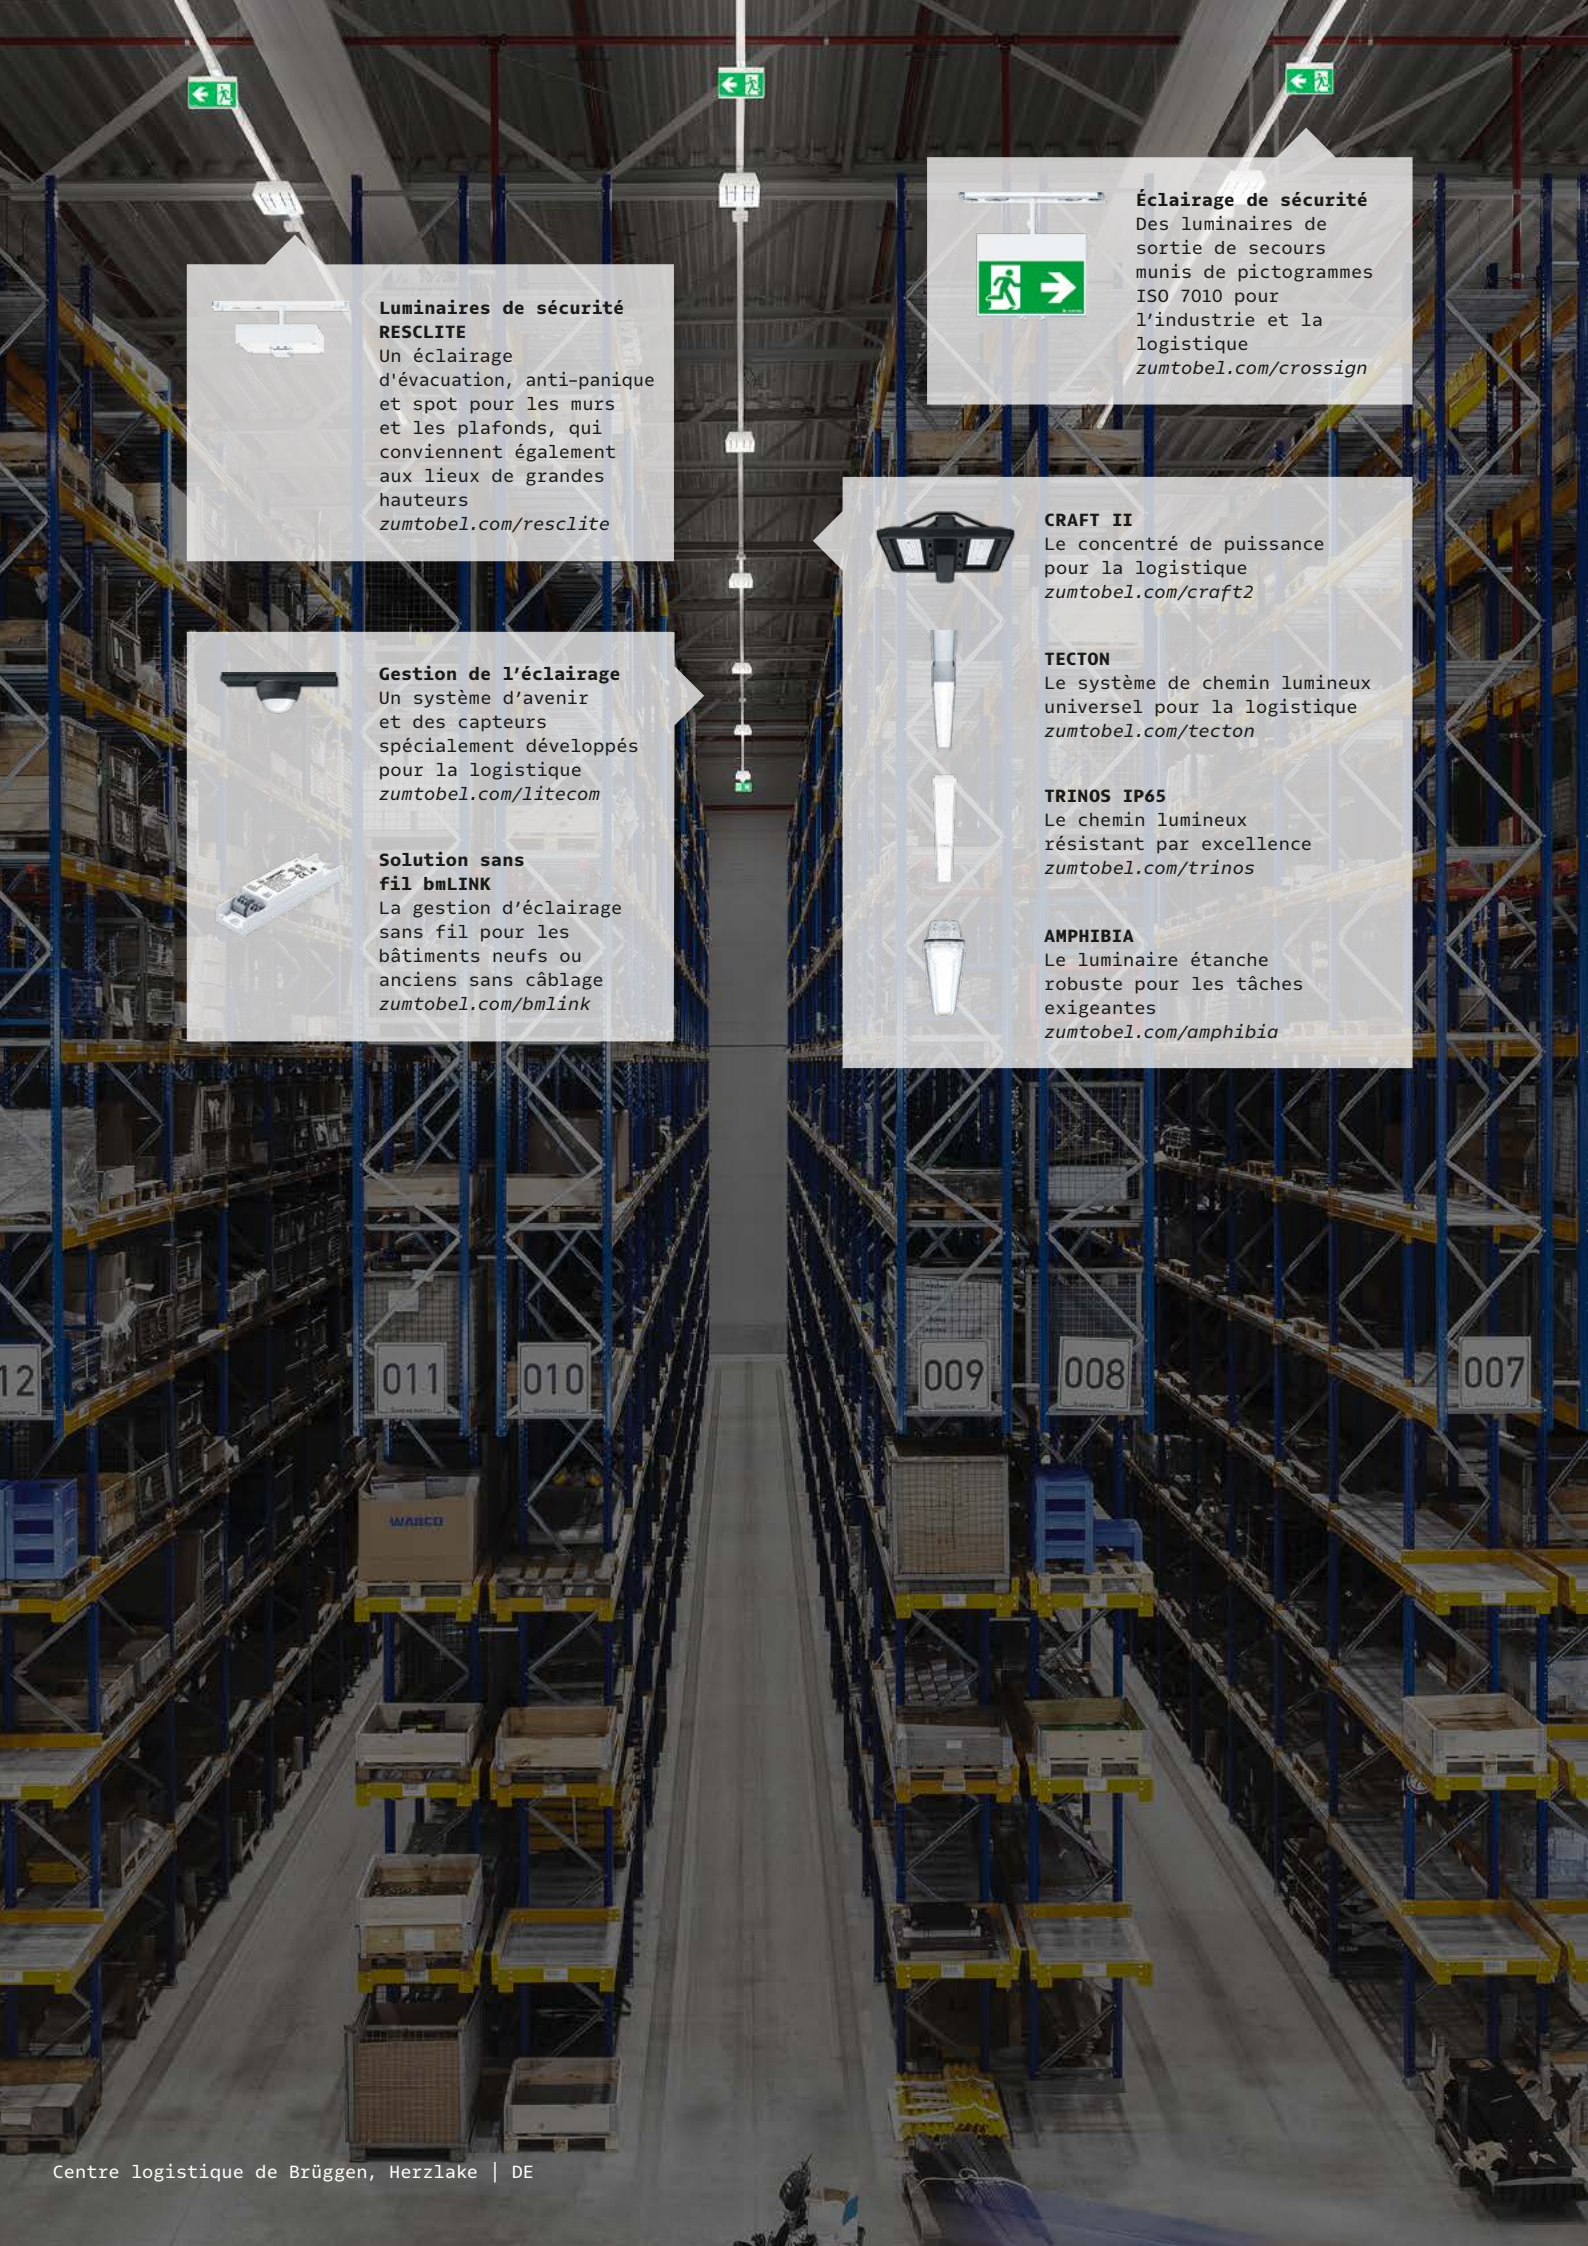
**Éclairage de sécurité**
Des luminaires de sortie de secours munis de pictogrammes ISO 7010 pour l'industrie et la logistique
*zumtobel.com/crossign*

**Luminaires de sécurité RESCLITE**
Un éclairage d'évacuation, anti-panique et spot pour les murs et les plafonds, qui conviennent également aux lieux de grandes hauteurs
*zumtobel.com/resclite*

**CRAFT II**
Le concentré de puissance pour la logistique
*zumtobel.com/craft2*

**Gestion de l'éclairage**
Un système d'avenir et des capteurs spécialement développés pour la logistique
*zumtobel.com/litecom*

**TECTON**
Le système de chemin lumineux universel pour la logistique
*zumtobel.com/tecton*

**TRINOS IP65**
Le chemin lumineux résistant par excellence
*zumtobel.com/trinos*

**Solution sans fil bmLINK**
La gestion d'éclairage sans fil pour les bâtiments neufs ou anciens sans câblage
*zumtobel.com/bmlink*

**AMPHIBIA**
Le luminaire étanche robuste pour les tâches exigeantes
*zumtobel.com/amphibia*

12 011 010 009 008 007

WABCO

Centre logistique de Brüggen, Herzlake | DE